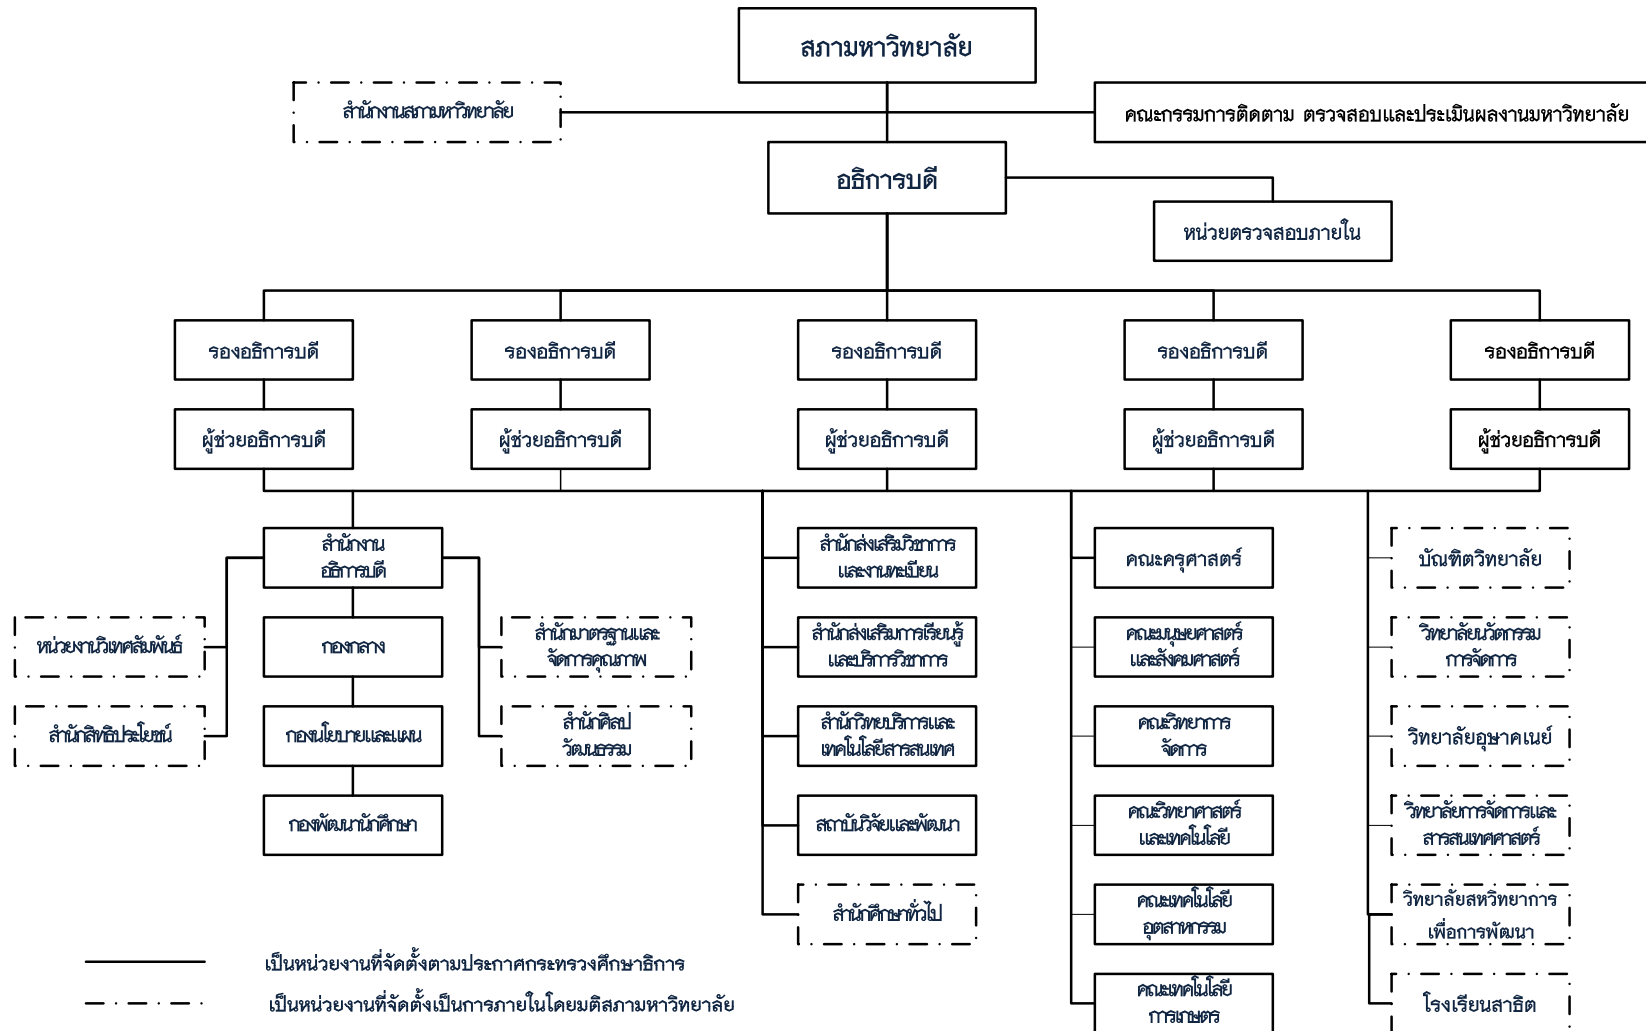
สภามหาวิทยาลัย

สำนักงานสภามหาวิทยาลัย

คณะกรรมการติดตาม ตรวจสอบและประเมินผลงานมหาวิทยาลัย

อธิการบดี

หน่วยตรวจสอบภายใน

รองอธิการบดี

ผู้ช่วยอธิการบดี

รองอธิการบดี

ผู้ช่วยอธิการบดี

รองอธิการบดี

ผู้ช่วยอธิการบดี

รองอธิการบดี

ผู้ช่วยอธิการบดี

รองอธิการบดี

ผู้ช่วยอธิการบดี

สำนักงานอธิการบดี

หน่วยงานวิเทศสัมพันธ์

สำนักสิทธิประโยชน์

กองกลาง

กองนโยบายและแผน

กองพัฒนานักศึกษา

สำนักมาตรฐานและจัดการคุณภาพ

สำนักศิลปวัฒนธรรม

สำนักส่งเสริมวิชาการและงานทะเบียน

สำนักส่งเสริมการเรียนรู้และบริการวิชาการ

สำนักวิทยบริการและเทคโนโลยีสารสนเทศ

สถาบันวิจัยและพัฒนา

สำนักศึกษาทั่วไป

คณะครุศาสตร์

คณะมนุษยศาสตร์และสังคมศาสตร์

คณะวิทยาการจัดการ

คณะวิทยาศาสตร์และเทคโนโลยี

คณะเทคโนโลยีอุตสาหกรรม

คณะเทคโนโลยีการเกษตร

บัณฑิตวิทยาลัย

วิทยาลัยนวัตกรรมการจัดการ

วิทยาลัยอุษาคเนย์

วิทยาลัยการจัดการและสารสนเทศศาสตร์

วิทยาลัยสหวิทยาการเพื่อการพัฒนา

โรงเรียนสาธิต

เป็นหน่วยงานที่จัดตั้งตามประกาศกระทรวงศึกษาธิการ

เป็นหน่วยงานที่จัดตั้งเป็นการภายในโดยมติสภามหาวิทยาลัย